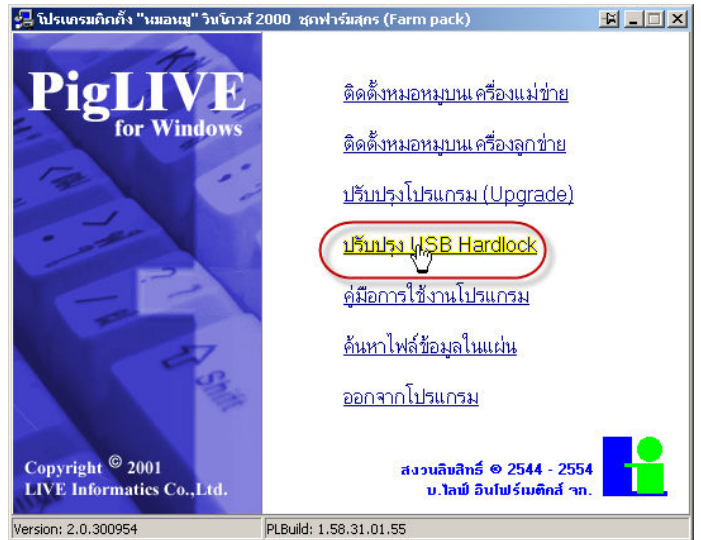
โปรแกรมติดตั้ง "หมอหมู" วินโดวส์ 2000 ชุดฟาร์มสุกร (Farm pack)

PigLIVE
for Windows

Copyright © 2001
LIVE Informatics Co.,Ltd.

ติดตั้งหมอหมูบนเครื่องแม่ข่าย

ติดตั้งหมอหมูบนเครื่องลูกข่าย

ปรับปรุงโปรแกรม (Upgrade)

ปรับปรุง USB Hardlock

คู่มือการใช้งานโปรแกรม

ค้นหาไฟล์ข้อมูลในแผ่น

ออกจากโปรแกรม

สงวนลิขสิทธิ์ © 2544 - 2554
บ.ไลฟ์ อินโฟร์เมติคส์ จก.

Version: 2.0.300954

PLBuild: 1.58.31.01.55